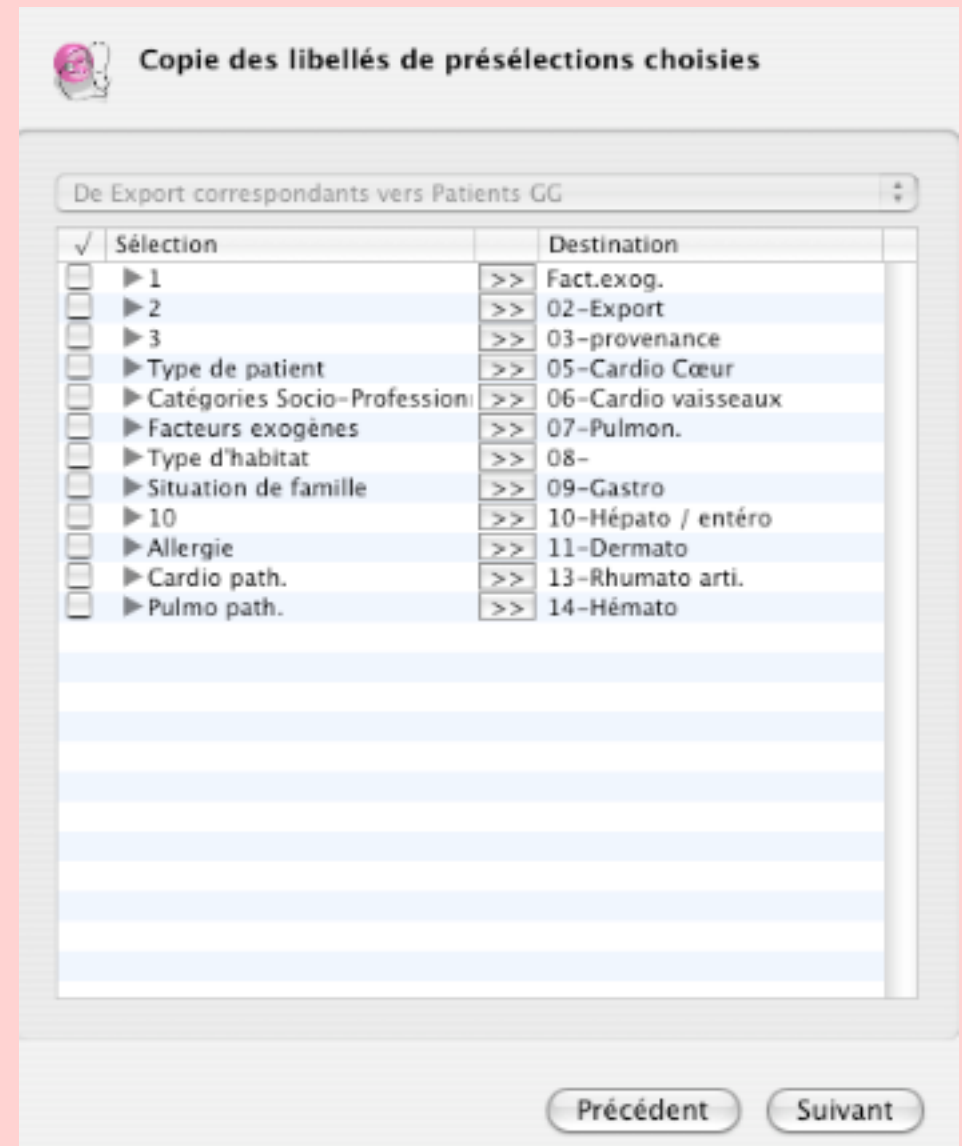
Copie des libellés de présélections choisies

De Export correspondants vers Patients GG

| √ | Sélection | | Destination |
|---|---|---|---|
| | 1 | >> | Fact.exog. |
| | 2 | >> | 02-Export |
| | 3 | >> | 03-provenance |
| | Type de patient | >> | 05-Cardio Cœur |
| | Catégories Socio-Professionn | >> | 06-Cardio vaisseaux |
| | Facteurs exogènes | >> | 07-Pulmon. |
| | Type d'habitat | >> | 08- |
| | Situation de famille | >> | 09-Gastro |
| | 10 | >> | 10-Hépato / entéro |
| | Allergie | >> | 11-Dermato |
| | Cardio path. | >> | 13-Rhumato arti. |
| | Pulmo path. | >> | 14-Hémato |

Précédent Suivant